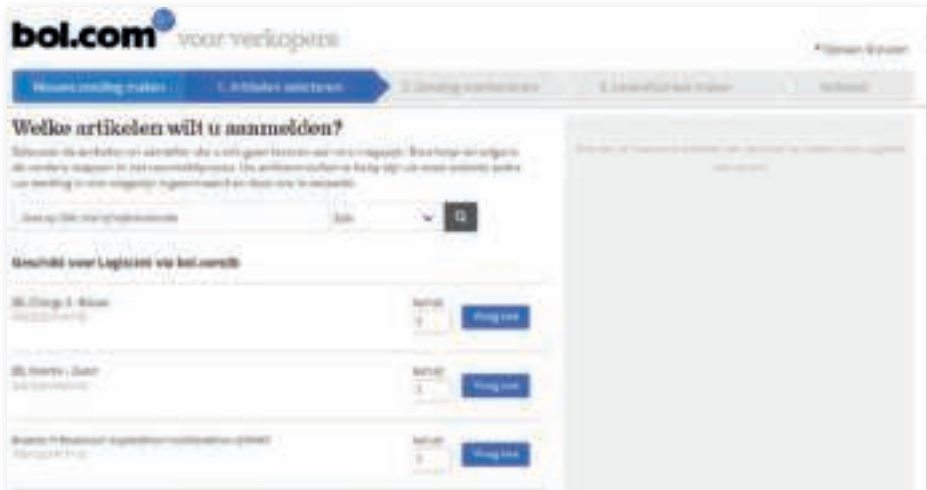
bol.com voor verkopers

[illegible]

Nieuwe zending maken | 1. Artikelen selecteren | 2. Zending voorbereiden | 3. Lever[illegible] maken | Verzend

Welke artikelen wilt u aanmelden?

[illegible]

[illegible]

Geschikt voor Logistiek via bol.com

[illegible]
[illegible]
Aantal
Voeg toe

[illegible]
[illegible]
Aantal
Voeg toe

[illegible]
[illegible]
Aantal
Voeg toe

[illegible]